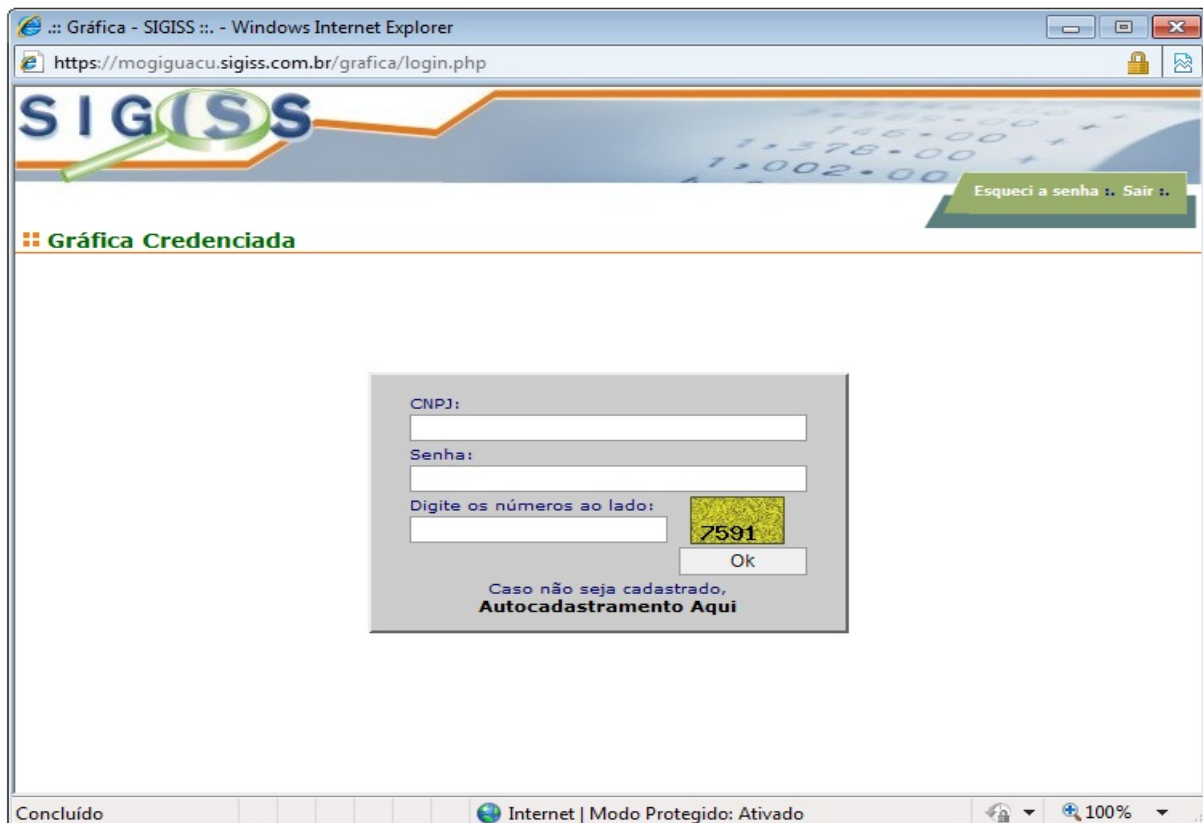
.:: Gráfica - SIGISS ::. - Windows Internet Explorer

https://mogiguacu.sigiss.com.br/grafica/login.php

SIGISS

Esqueci a senha :. Sair :.

Gráfica Credenciada

CNPJ:

Senha:

Digite os números ao lado:

7591

Ok

Caso não seja cadastrado,
Autocadastramento Aqui

Concluído

Internet | Modo Protegido: Ativado

100%